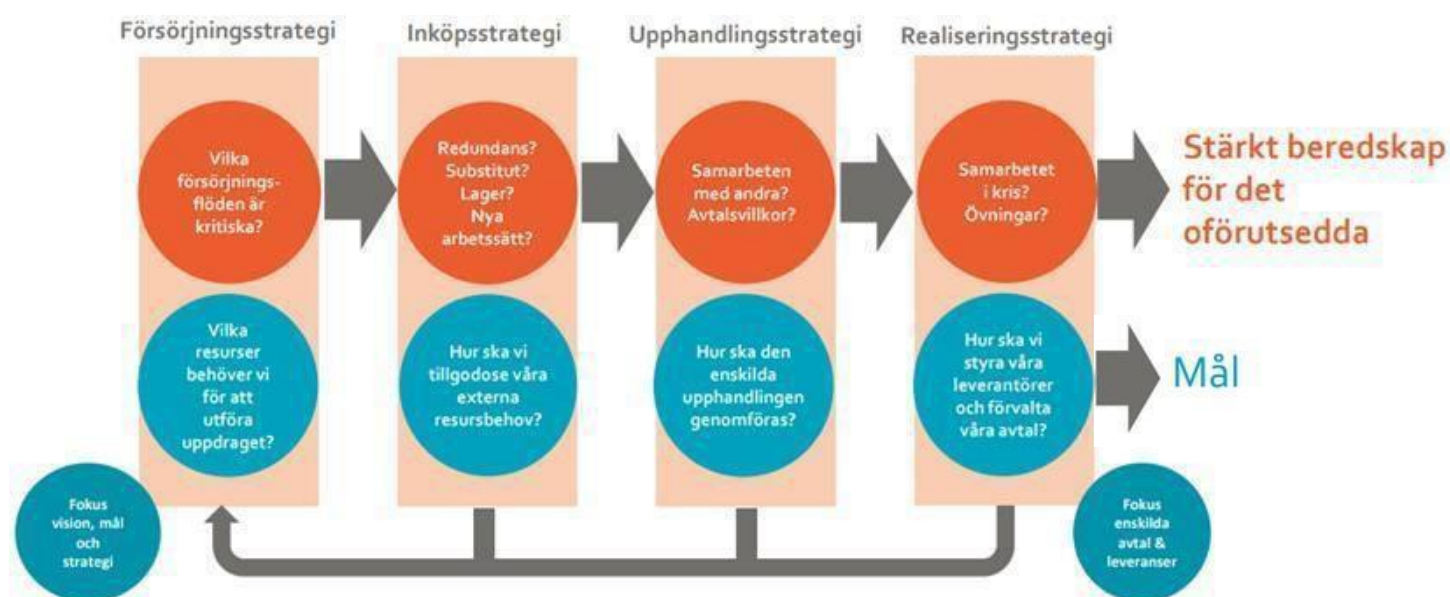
Försörjningsstrategi

Vilka försörjningsflöden är kritiska?

Vilka resurser behöver vi för att utföra uppdraget?

Inköpsstrategi

Redundans? Substitut? Lager? Nya arbetssätt?

Hur ska vi tillgodose våra externa resursbehov?

Upphandlingsstrategi

Samarbeten med andra? Avtalsvillkor?

Hur ska den enskilda upphandlingen genomföras?

Realiseringsstrategi

Samarbetet i kris? Övningar?

Hur ska vi styra våra leverantörer och förvalta våra avtal?

Stärkt beredskap för det oförutsedda

Mål

Fokus vision, mål och strategi

Fokus enskilda avtal & leveranser